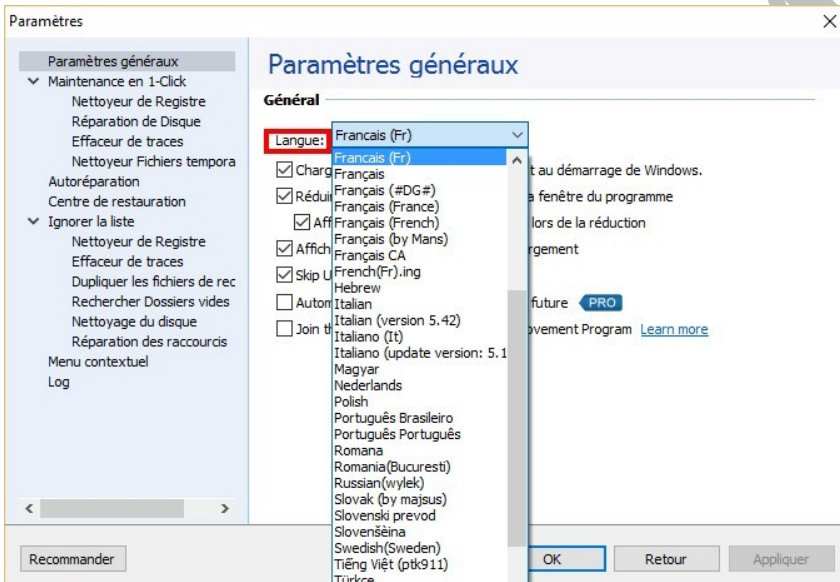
Paramètres
×

Paramètres généraux
Maintenance en 1-Click
Nettoyeur de Registre
Réparation de Disque
Effaceur de traces
Nettoyeur Fichiers tempora
Autoréparation
Centre de restauration
Ignorer la liste
Nettoyeur de Registre
Effaceur de traces
Dupliquer les fichiers de rec
Rechercher Dossiers vides
Nettoyage du disque
Réparation des raccourcis
Menu contextuel
Log

Paramètres généraux

Général

Langue: Francais (Fr)

Francais (Fr)
Français
Français (#DG#)
Français (France)
Français (French)
Français (by Mans)
Français CA
French(Fr).ing
Hebrew
Italian
Italian (version 5.42)
Italiano (It)
Italiano (update version: 5.1
Magyar
Nederlands
Polish
Português Brasileiro
Português Português
Romana
Romania(Bucuresti)
Russian(wylek)
Slovak (by majsus)
Slovenski prevod
Slovenšèina
Swedish(Sweden)
Tiếng Việt (ptk911)
Türkçe

Charg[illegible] t au démarrage de Windows.
Rédui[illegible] a fenêtre du programme
Aff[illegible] lors de la réduction
Affich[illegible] rgement
Skip U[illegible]
Autom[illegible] future PRO
Join th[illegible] ovement Program Learn more

Recommander
OK
Retour
Appliquer